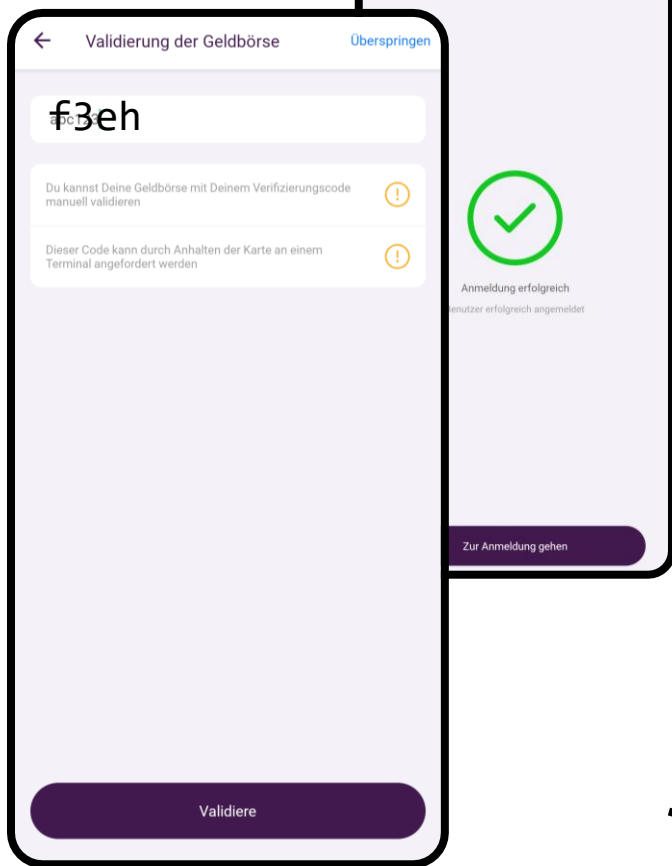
Validierung der Geldbörse

Überspringen

f3eh

Du kannst Deine Geldbörse mit Deinem Verifizierungscode manuell validieren

Dieser Code kann durch Anhalten der Karte an einem Terminal angefordert werden

Validiere

Anmeldung erfolgreich

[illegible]enutzer erfolgreich angemeldet

Zur Anmeldung gehen